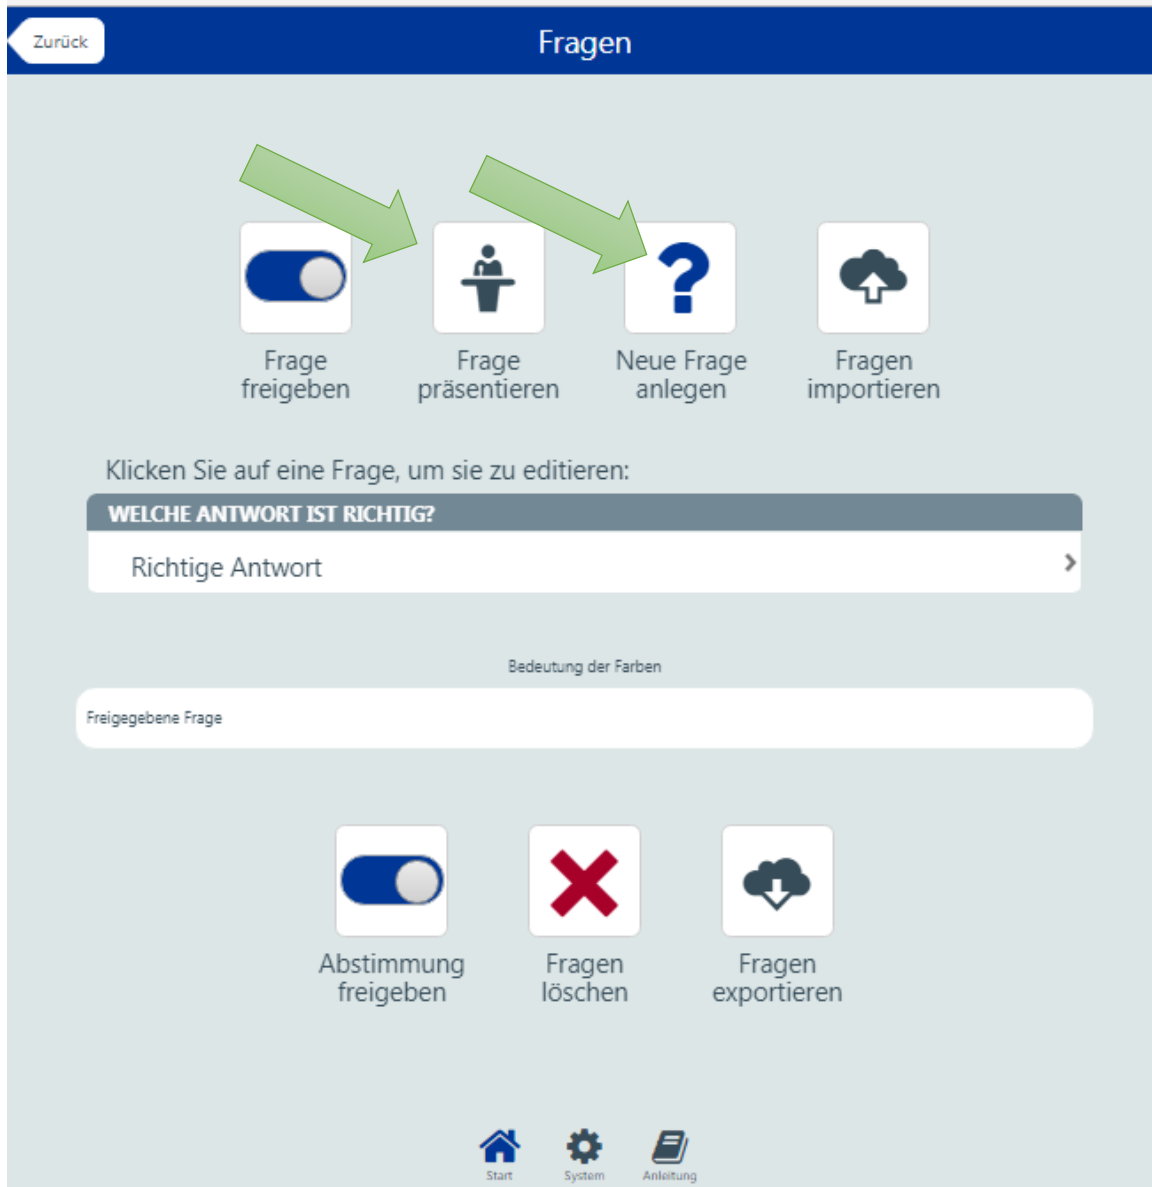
Zurück

Fragen

Frage freigeben

Frage präsentieren

Neue Frage anlegen

Fragen importieren

Klicken Sie auf eine Frage, um sie zu editieren:

WELCHE ANTWORT IST RICHTIG?

Richtige Antwort

Bedeutung der Farben

Freigegebene Frage

Abstimmung freigeben

Fragen löschen

Fragen exportieren

Start

System

Anleitung